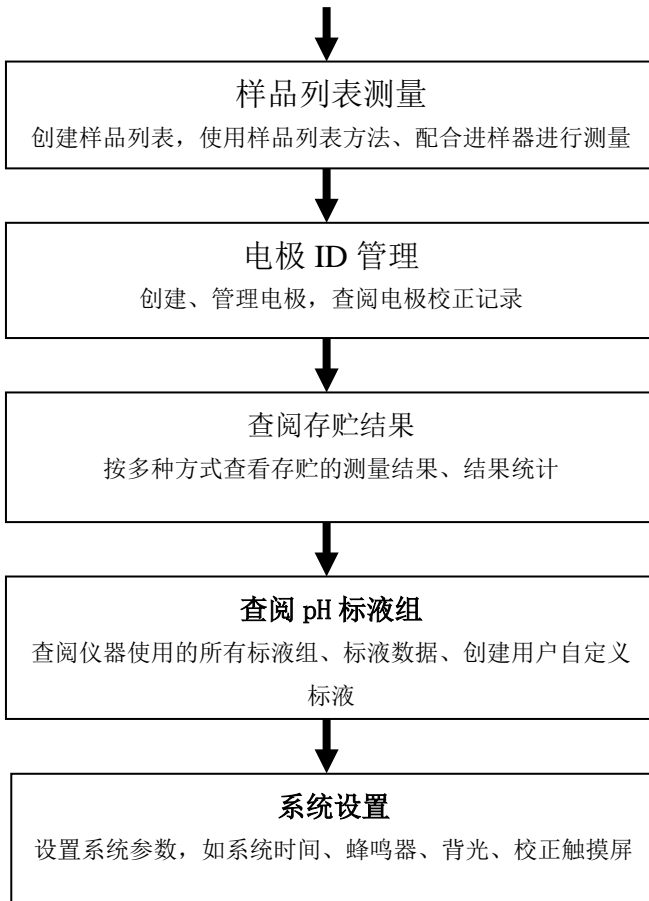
样品列表测量

创建样品列表，使用样品列表方法、配合进样器进行测量

电极 ID 管理

创建、管理电极，查阅电极校正记录

查阅存贮结果

按多种方式查看存贮的测量结果、结果统计

查阅 pH 标液组

查阅仪器使用的所有标液组、标液数据、创建用户自定义标液

系统设置

设置系统参数，如系统时间、蜂鸣器、背光、校正触摸屏